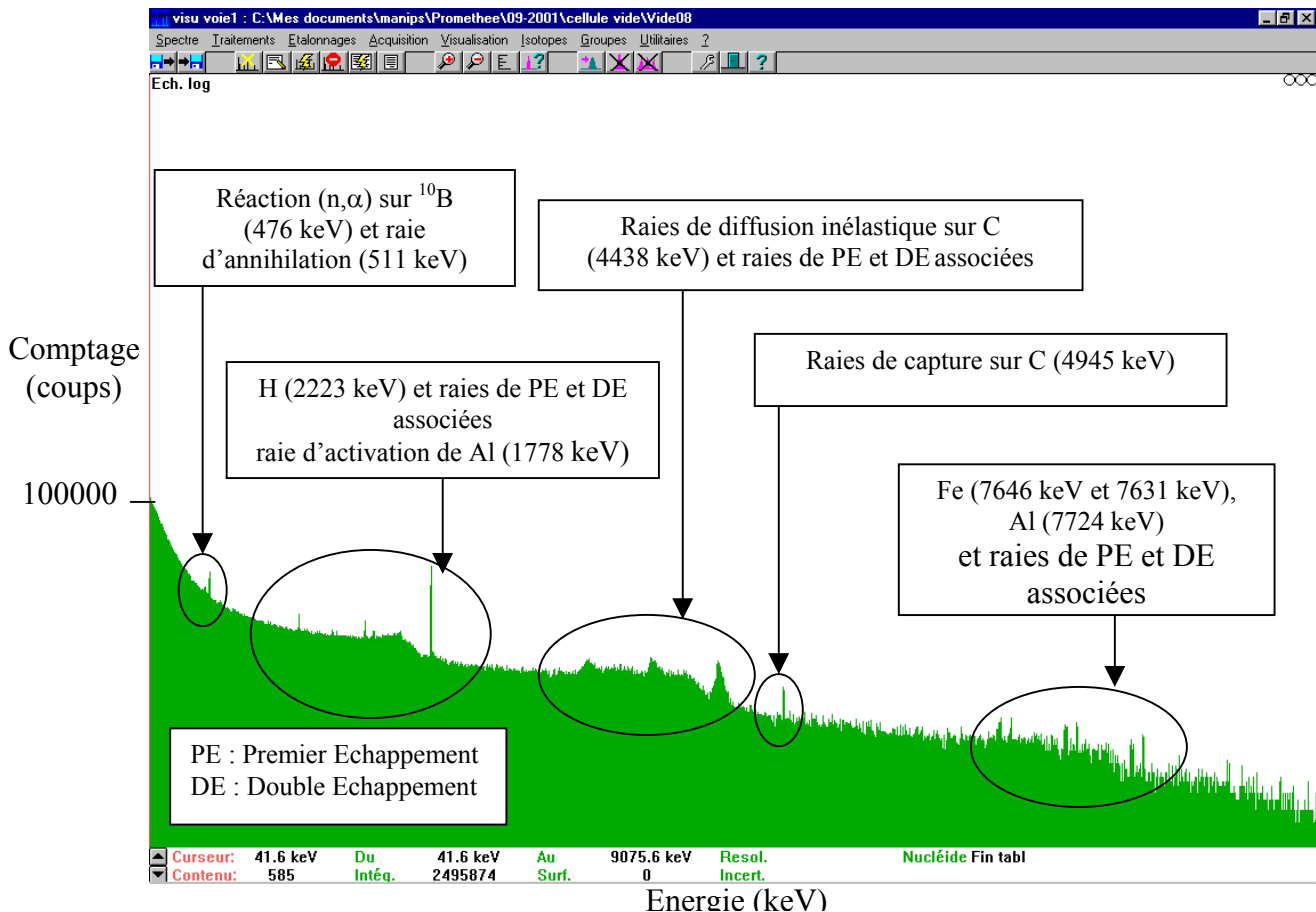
visu voie1 : C:\Mes documents\manips\Promethee\09-2001\cellule vide\Vide08

Spectre Traitements Etalonnages Acquisition Visualisation Isotopes Groupes Utilitaires ?

Ech. log

Réaction (n,$\alpha$) sur $^{10}$B (476 keV) et raie d'annihilation (511 keV)

Raies de diffusion inélastique sur C (4438 keV) et raies de PE et DE associées

Comptage (coups)

H (2223 keV) et raies de PE et DE associées raie d'activation de Al (1778 keV)

Raies de capture sur C (4945 keV)

100000

Fe (7646 keV et 7631 keV), Al (7724 keV) et raies de PE et DE associées

PE : Premier Echappement
DE : Double Echappement

Curseur: 41.6 keV Du 41.6 keV Au 9075.6 keV Resol. Nucléide Fin tabl
Contenu: 585 Intég. 2495874 Surf. 0 Incert.

Energie (keV)